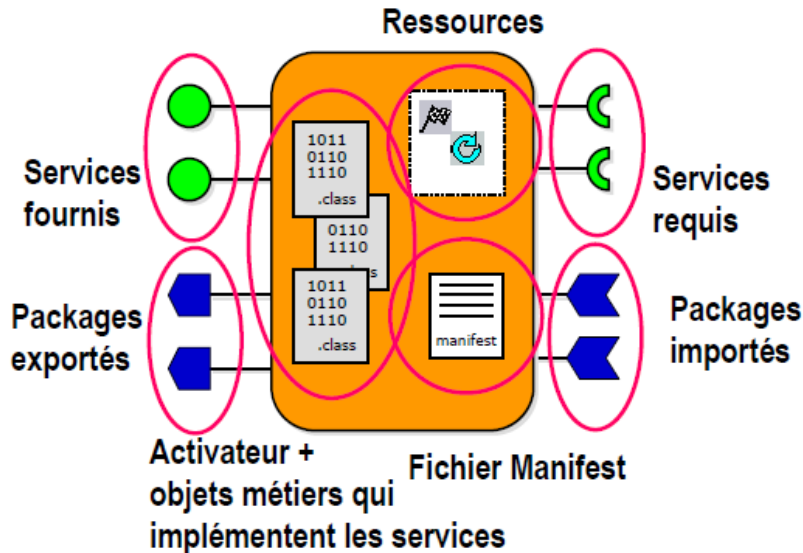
Ressources

Services fournis

Services requis

Packages exportés

Packages importés

1011
0110
1110
.class

0110
1110
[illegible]s

1011
0110
1110
.class

manifest

Activateur + objets métiers qui implémentent les services

Fichier Manifest